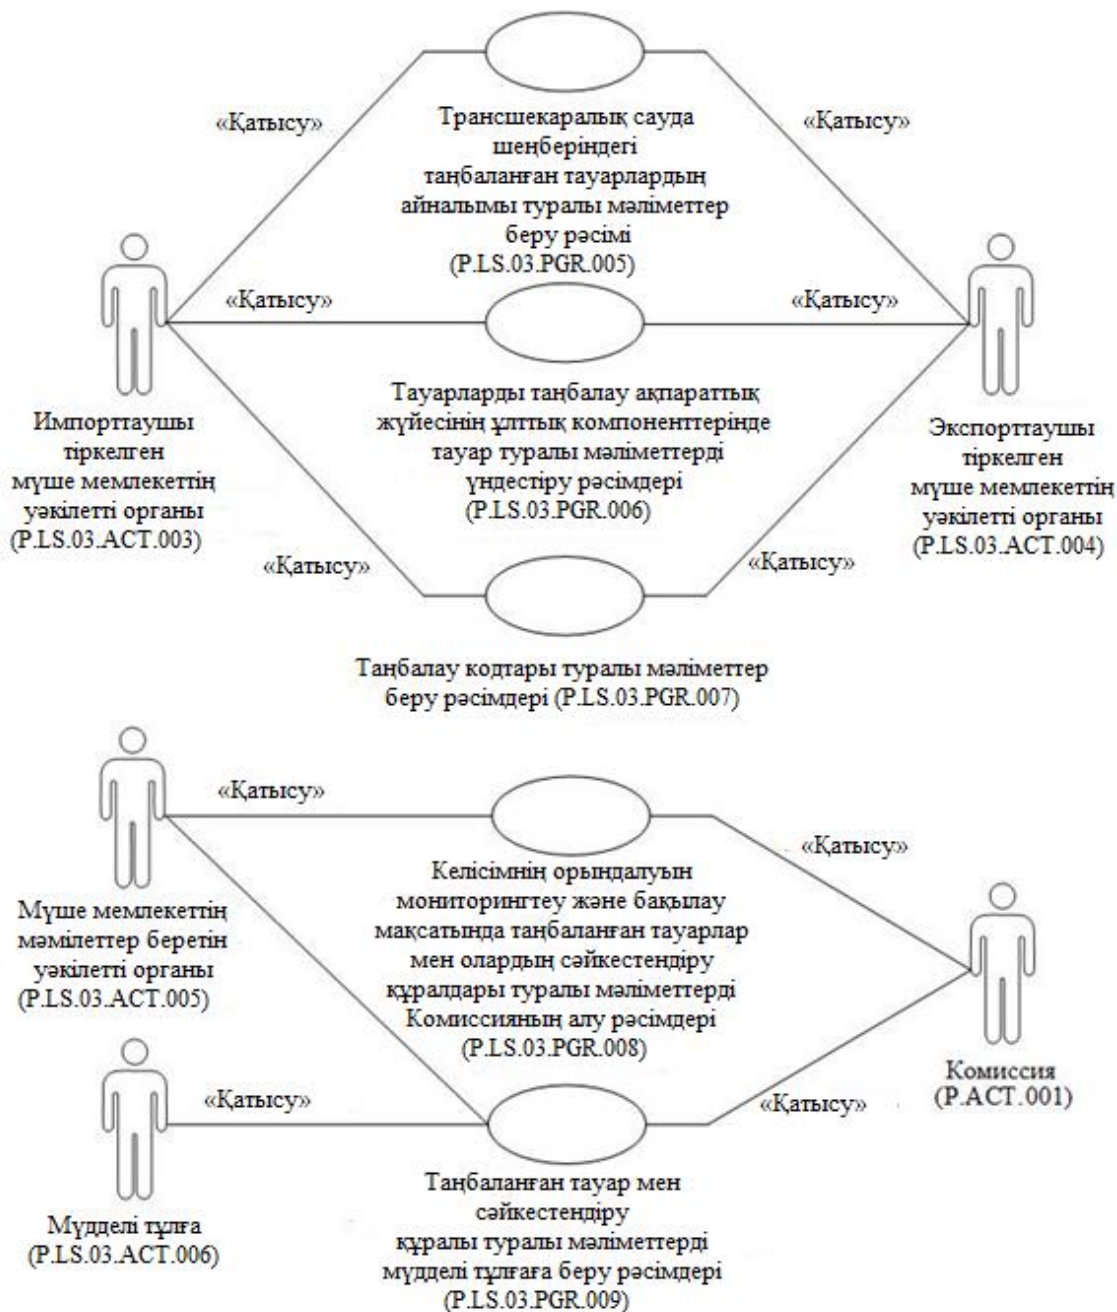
«Қатысу»

Трансшекаралық сауда шеңберіндегі таңбаланған тауарлардың айналымы туралы мәліметтер беру рәсімі (P.LS.03.PGR.005)

«Қатысу»

«Қатысу»

«Қатысу»

Импорттаушы тіркелген мүше мемлекеттің уәкілетті органы (P.LS.03.ACT.003)

Тауарларды таңбалау ақпараттық жүйесінің ұлттық компоненттерінде тауар туралы мәліметтерді үндестіру рәсімдері (P.LS.03.PGR.006)

Экспорттаушы тіркелген мүше мемлекеттің уәкілетті органы (P.LS.03.ACT.004)

«Қатысу»

«Қатысу»

Таңбалау кодтары туралы мәліметтер беру рәсімдері (P.LS.03.PGR.007)

«Қатысу»

«Қатысу»

Мүше мемлекеттің мәмілеттер беретін уәкілетті органы (P.LS.03.ACT.005)

Келісімнің орындалуын мониторингтеу және бақылау мақсатында таңбаланған тауарлар мен олардың сәйкестендіру құралдары туралы мәліметтерді Комиссияның алу рәсімдері (P.LS.03.PGR.008)

«Қатысу»

«Қатысу»

Комиссия (P.ACT.001)

Мүдделі тұлға (P.LS.03.ACT.006)

Таңбаланған тауар мен сәйкестендіру құралы туралы мәліметтерді мүдделі тұлғаға беру рәсімдері (P.LS.03.PGR.009)